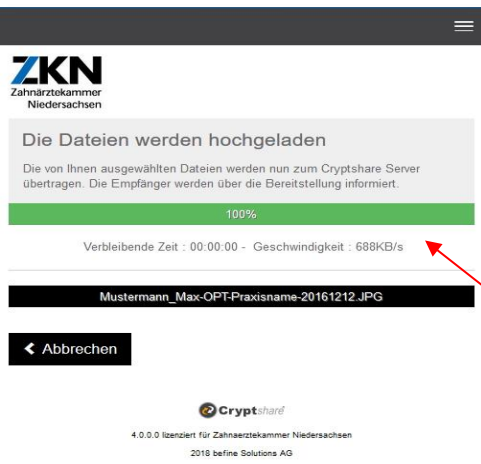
ZKN
Zahnärztekammer Niedersachsen

Die Dateien werden hochgeladen

Die von Ihnen ausgewählten Dateien werden nun zum Cryptshare Server übertragen. Die Empfänger werden über die Bereitstellung informiert.

100%

Verbleibende Zeit : 00:00:00 - Geschwindigkeit : 688KB/s

Mustermann_Max-OPT-Praxisname-20161212.JPG

Abbrechen

Cryptshare

4.0.0.0 lizenziert für Zahnaerztekammer Niedersachsen

2018 befine Solutions AG